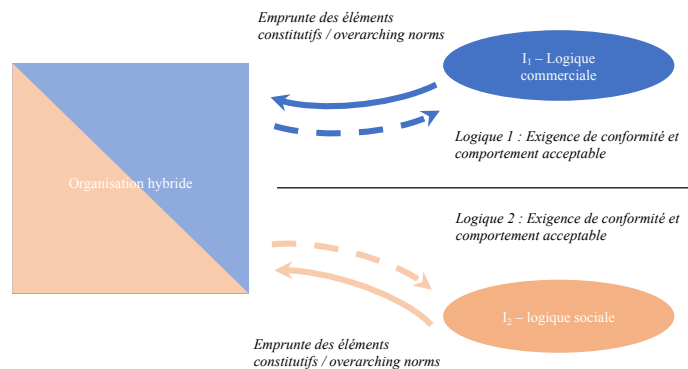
Emprunte des éléments constitutifs / overarching norms

$I_1$ – Logique commerciale

Logique 1 : Exigence de conformité et comportement acceptable

Organisation hybride

Logique 2 : Exigence de conformité et comportement acceptable

$I_2$ – logique sociale

Emprunte des éléments constitutifs / overarching norms